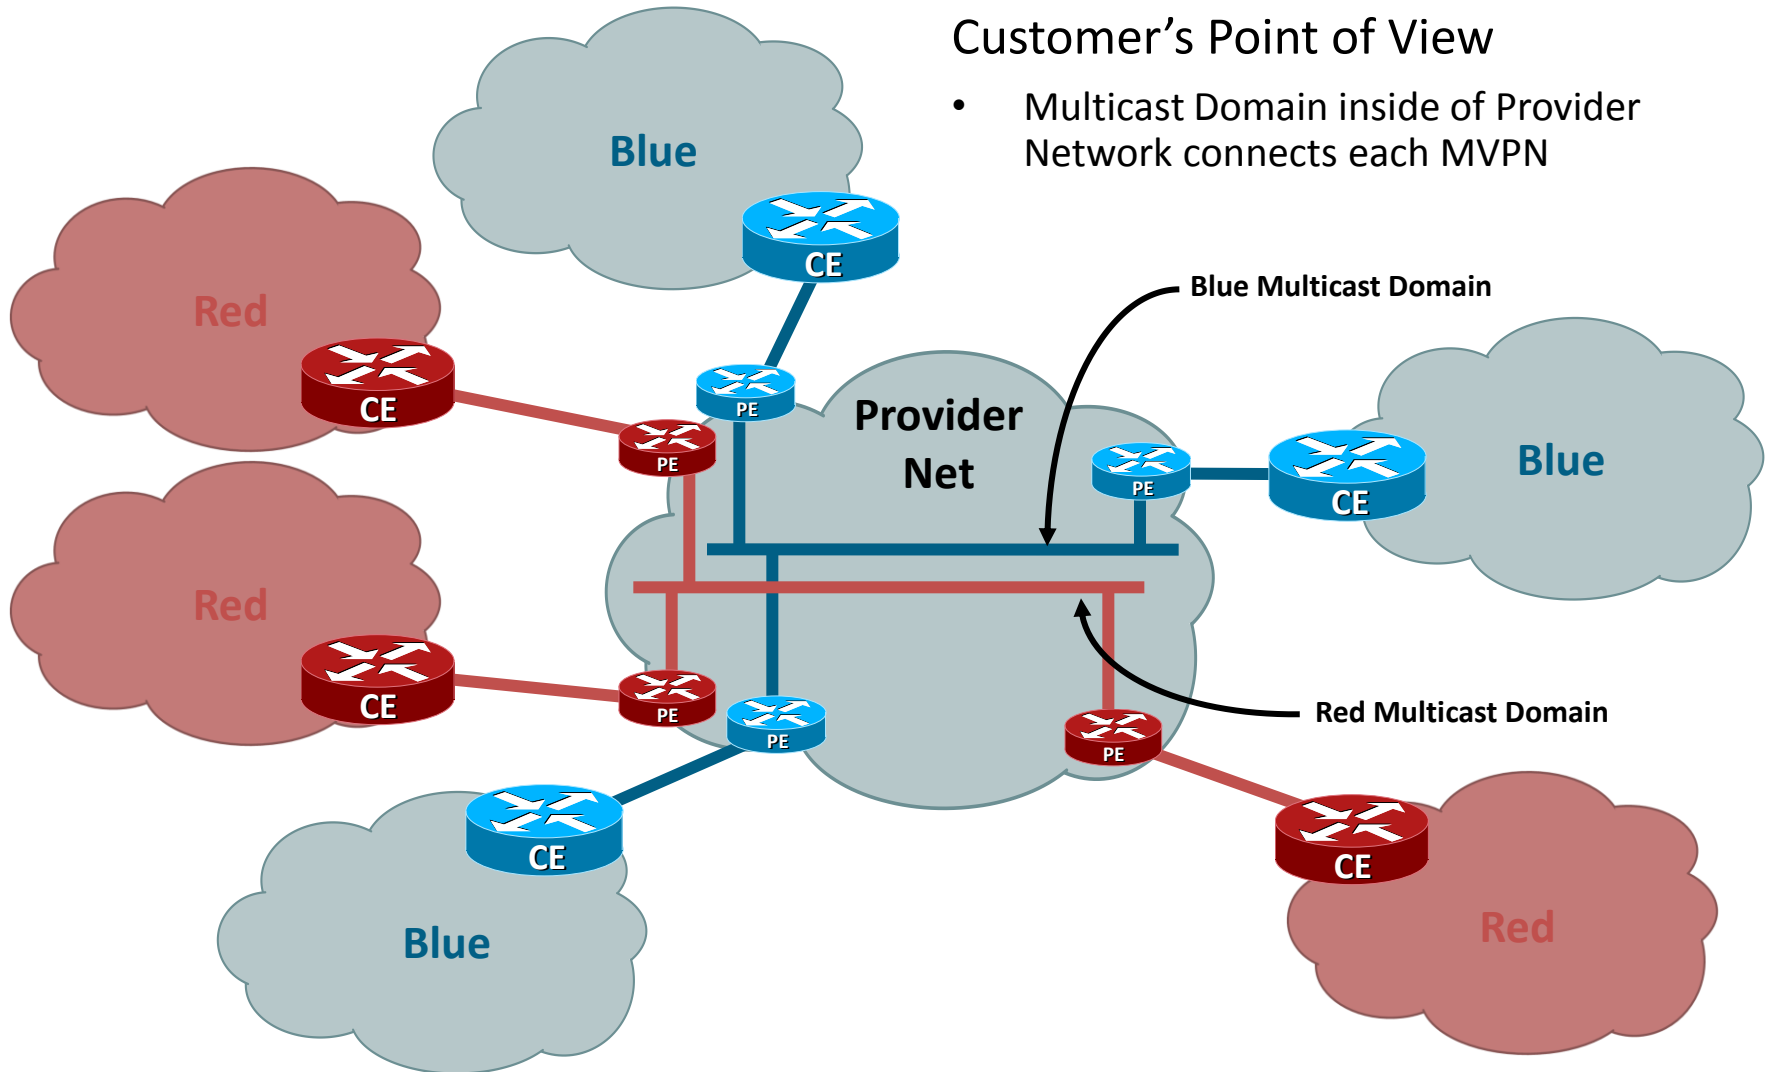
Customer's Point of View

• Multicast Domain inside of Provider Network connects each MVPN

Blue

CE

Red

CE

PE

PE

Provider Net

Blue Multicast Domain

PE

CE

Blue

Red

CE

PE

PE

Red Multicast Domain

PE

CE

Blue

CE

Red